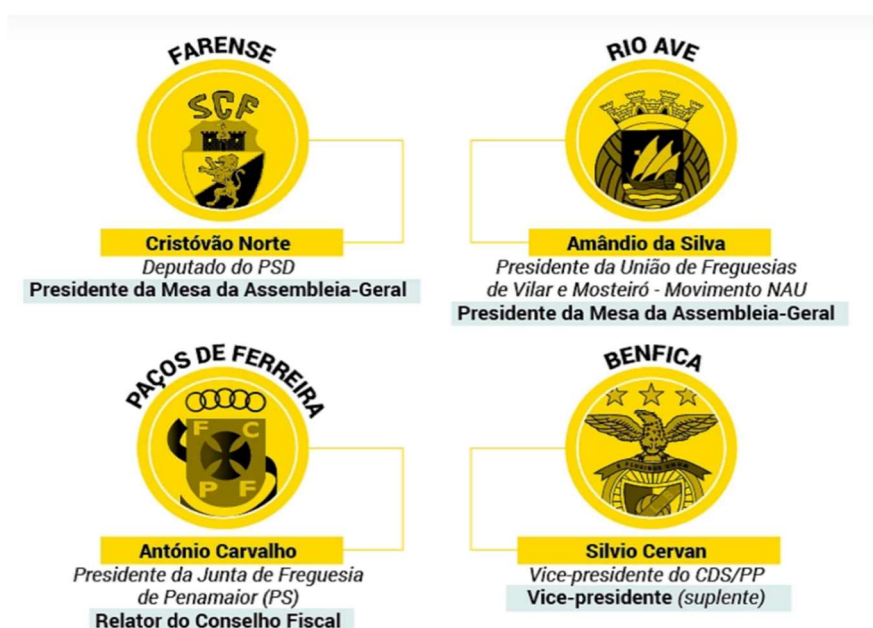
FARENSE

SCF

Cristóvão Norte
Deputado do PSD
Presidente da Mesa da Assembleia-Geral

RIO AVE

Amândio da Silva
Presidente da União de Freguesias de Vilar e Mosteiró - Movimento NAU
Presidente da Mesa da Assembleia-Geral

PAÇOS DE FERREIRA

F C P F

António Carvalho
Presidente da Junta de Freguesia de Penamaior (PS)
Relator do Conselho Fiscal

BENFICA

E PLURIBUS UNUM

Silvio Cervan
Vice-presidente do CDS/PP
Vice-presidente (suplente)